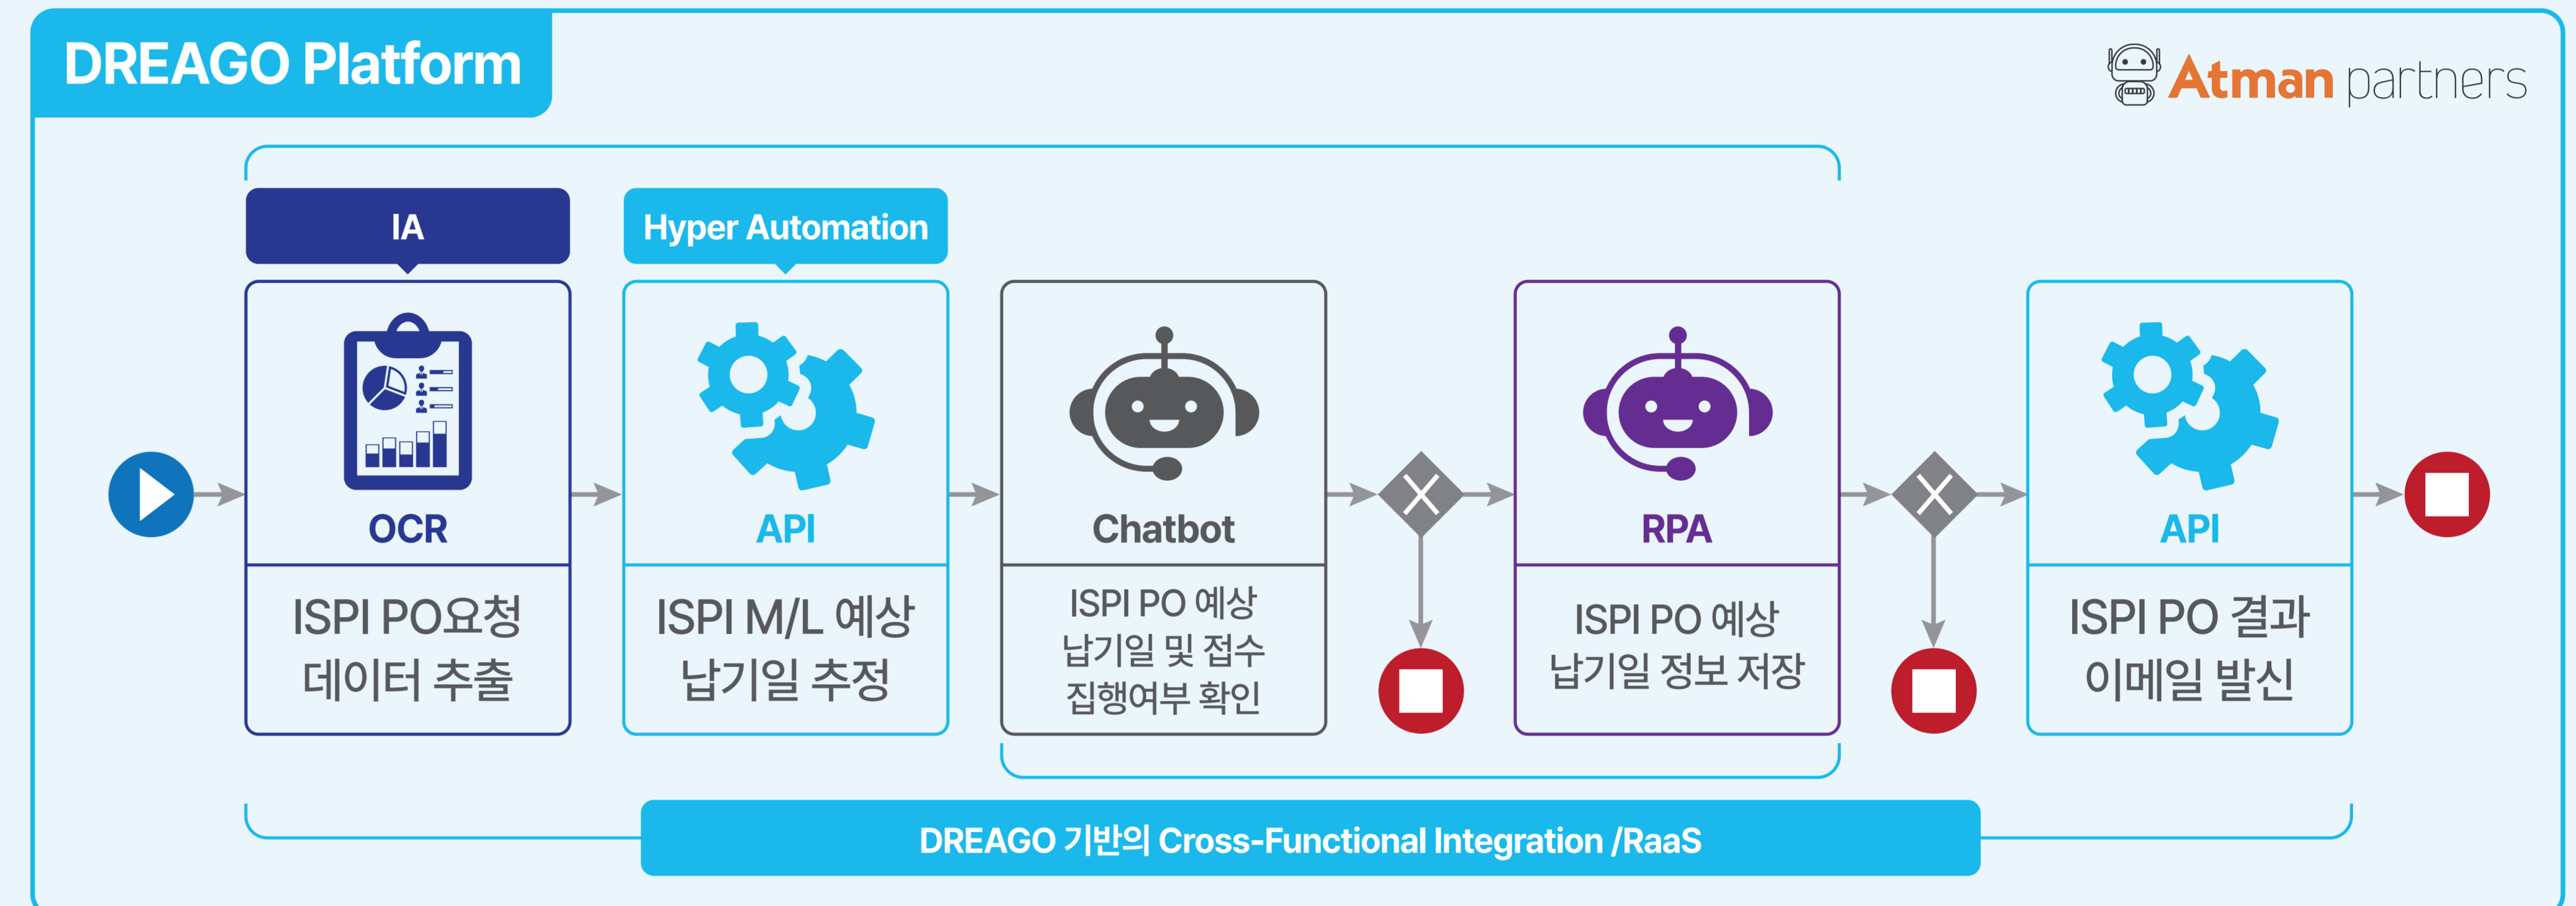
DREAGO Platform

Atman partners

IA

Hyper Automation

OCR

ISPI PO요청 데이터 추출

API

ISPI M/L 예상 납기일 추정

Chatbot

ISPI PO 예상 납기일 및 접수 집행여부 확인

RPA

ISPI PO 예상 납기일 정보 저장

API

ISPI PO 결과 이메일 발신

DREAGO 기반의 Cross-Functional Integration /RaaS